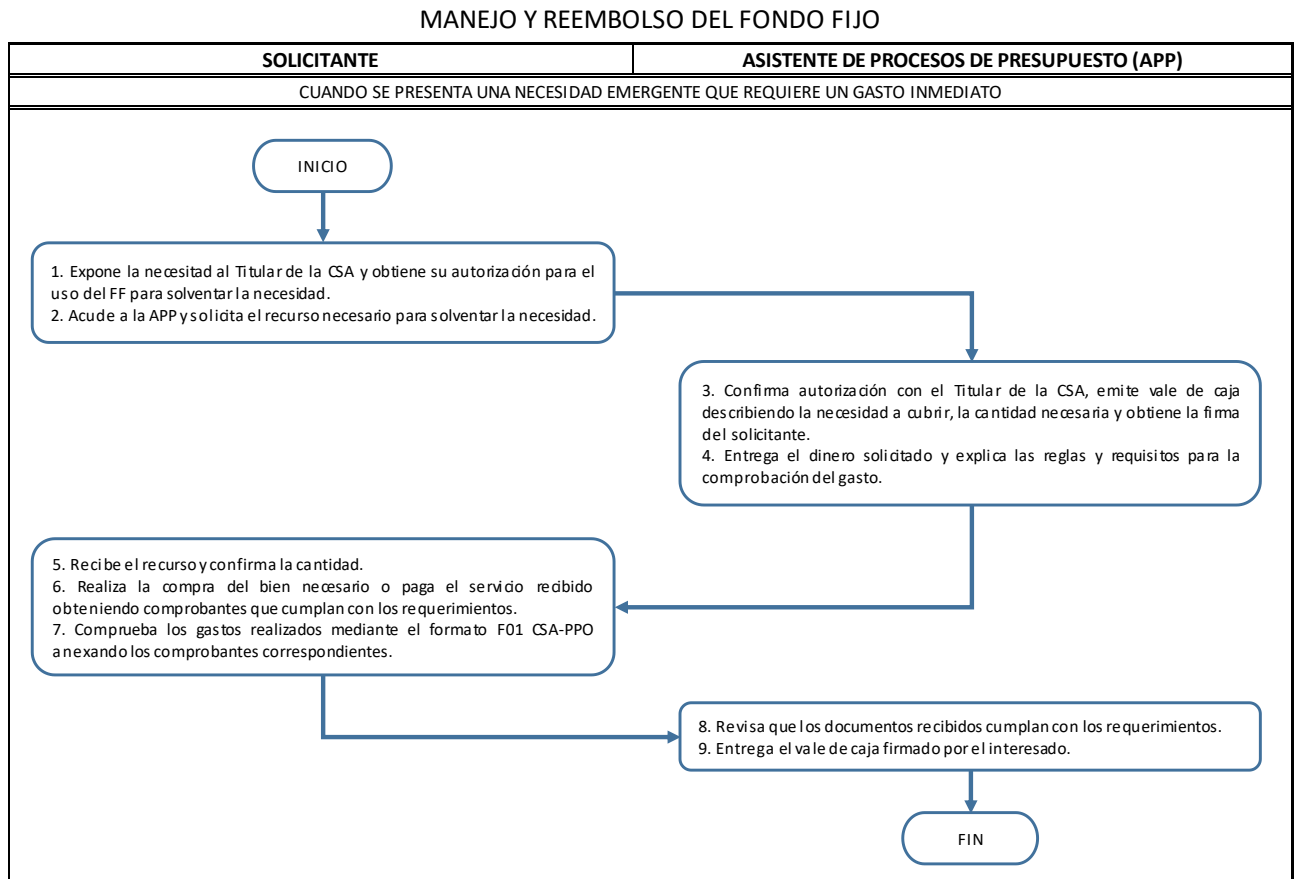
MANEJO Y REEMBOLSO DEL FONDO FIJO

| SOLICITANTE | ASISTENTE DE PROCESOS DE PRESUPUESTO (APP) |
|---|---|

CUANDO SE PRESENTA UNA NECESIDAD EMERGENTE QUE REQUIERE UN GASTO INMEDIATO

INICIO

1. Expone la necesitad al Titular de la CSA y obtiene su autorización para el uso del FF para solventar la necesidad.
2. Acude a la APP y solicita el recurso necesario para solventar la necesidad.

3. Confirma autorización con el Titular de la CSA, emite vale de caja describiendo la necesidad a cubrir, la cantidad necesaria y obtiene la firma del solicitante.
4. Entrega el dinero solicitado y explica las reglas y requisitos para la comprobación del gasto.

5. Recibe el recurso y confirma la cantidad.
6. Realiza la compra del bien necesario o paga el servicio recibido obteniendo comprobantes que cumplan con los requerimientos.
7. Comprueba los gastos realizados mediante el formato F01 CSA-PPO anexando los comprobantes correspondientes.

8. Revisa que los documentos recibidos cumplan con los requerimientos.
9. Entrega el vale de caja firmado por el interesado.

FIN